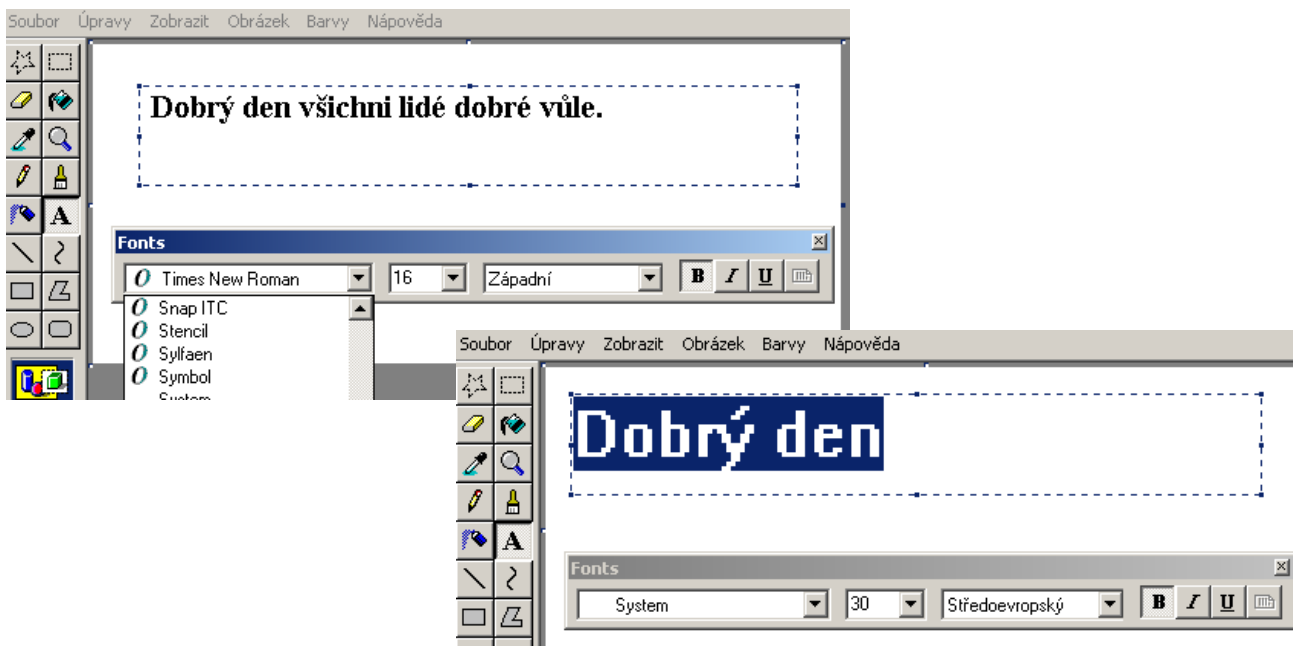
Soubor Úpravy Zobrazit Obrázek Barvy Nápověda

Dobrý den všichni lidé dobré vůle.

Fonts

Times New Roman
16
Západní
B I U

Snap ITC
Stencil
Sylfaen
Symbol
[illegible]

Soubor Úpravy Zobrazit Obrázek Barvy Nápověda

Dobrý den

Fonts

System
30
Středoevropský
B I U